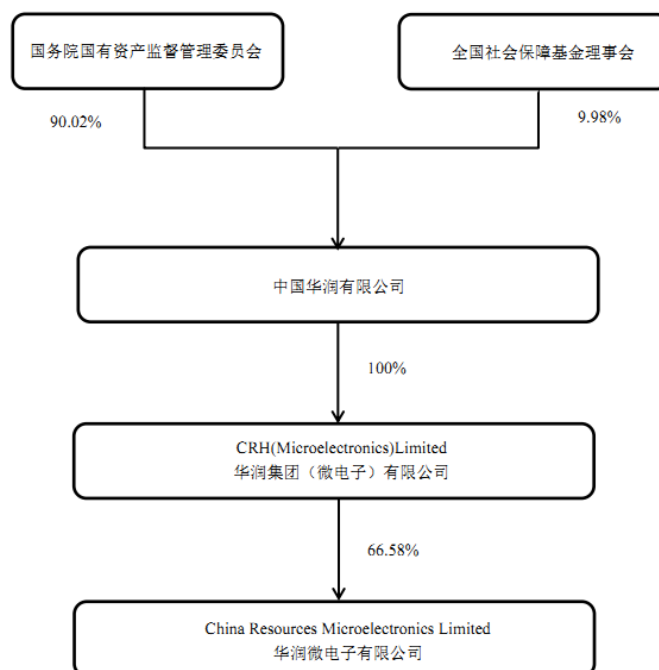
国务院国有资产监督管理委员会

全国社会保障基金理事会

90.02%

9.98%

中国华润有限公司

100%

CRH(Microelectronics)Limited
华润集团（微电子）有限公司

66.58%

China Resources Microelectronics Limited
华润微电子有限公司